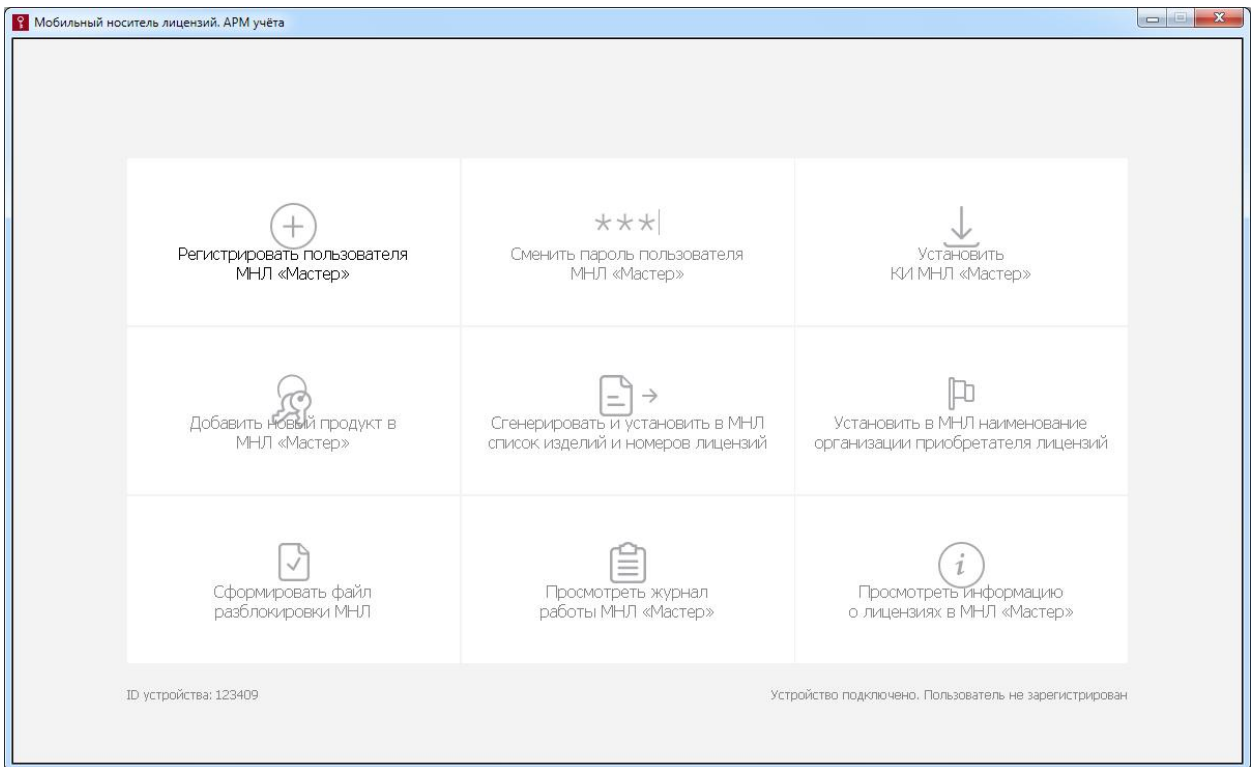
Мобильный носитель лицензий. АРМ учёта

Регистрировать пользователя МНЛ «Мастер»

***

Сменить пароль пользователя МНЛ «Мастер»

Установить КИ МНЛ «Мастер»

Добавить новый продукт в МНЛ «Мастер»

Сгенерировать и установить в МНЛ список изделий и номеров лицензий

Установить в МНЛ наименование организации приобретателя лицензий

Сформировать файл разблокировки МНЛ

Просмотреть журнал работы МНЛ «Мастер»

i

Просмотреть информацию о лицензиях в МНЛ «Мастер»

ID устройства: 123409

Устройство подключено. Пользователь не зарегистрирован